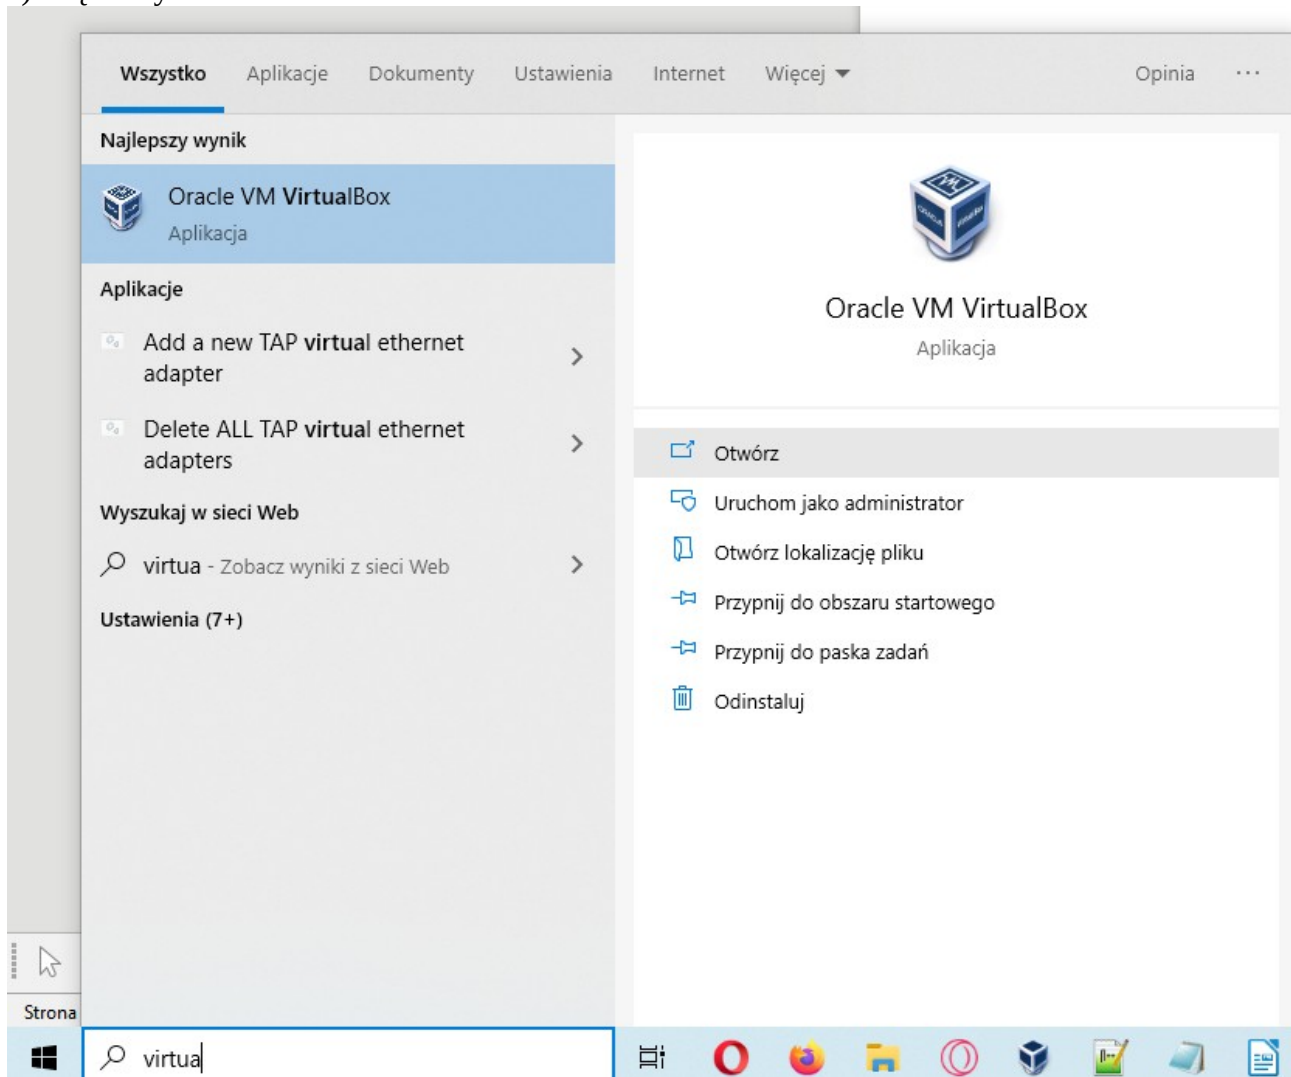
Wszystko Aplikacje Dokumenty Ustawienia Internet Więcej Opinia ...

Najlepszy wynik

Oracle VM VirtualBox
Aplikacja

Aplikacje

Add a new TAP virtual ethernet adapter

Delete ALL TAP virtual ethernet adapters

Wyszukaj w sieci Web

virtua - Zobacz wyniki z sieci Web

Ustawienia (7+)

Oracle VM VirtualBox
Aplikacja

Otwórz
Uruchom jako administrator
Otwórz lokalizację pliku
Przypnij do obszaru startowego
Przypnij do paska zadań
Odinstaluj

Strona

virtua